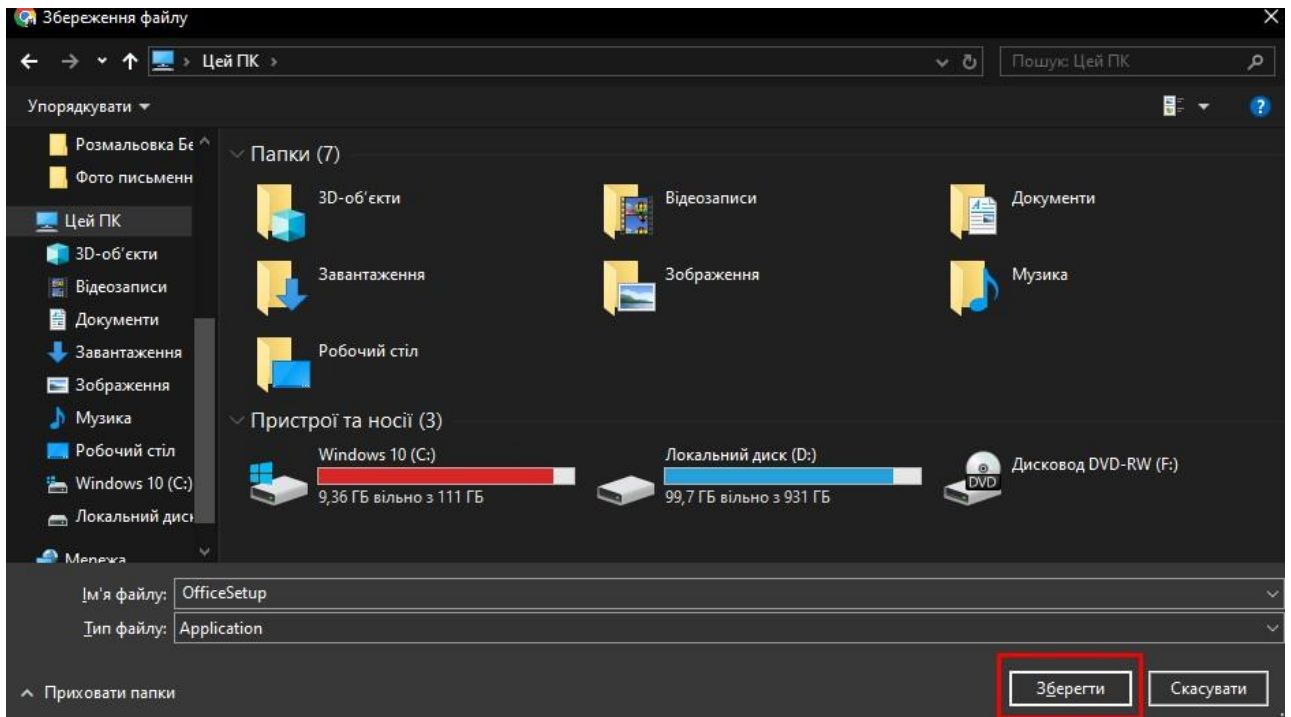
Збереження файлу

Цей ПК ›

Пошук: Цей ПК

Упорядкувати ▾

Розмальовка Бе
Фото письменн
Цей ПК
3D-об'єкти
Відеозаписи
Документи
Завантаження
Зображення
Музика
Робочий стіл
Windows 10 (C:)
Локальний диск
Мережа

Папки (7)

3D-об'єкти
Відеозаписи
Документи
Завантаження
Зображення
Музика
Робочий стіл

Пристрої та носії (3)

Windows 10 (C:)
9,36 ГБ вільно з 111 ГБ
Локальний диск (D:)
99,7 ГБ вільно з 931 ГБ
Дисковод DVD-RW (F:)
DVD

Ім'я файлу: OfficeSetup
Тип файлу: Application

Приховати папки

Зберегти
Скасувати